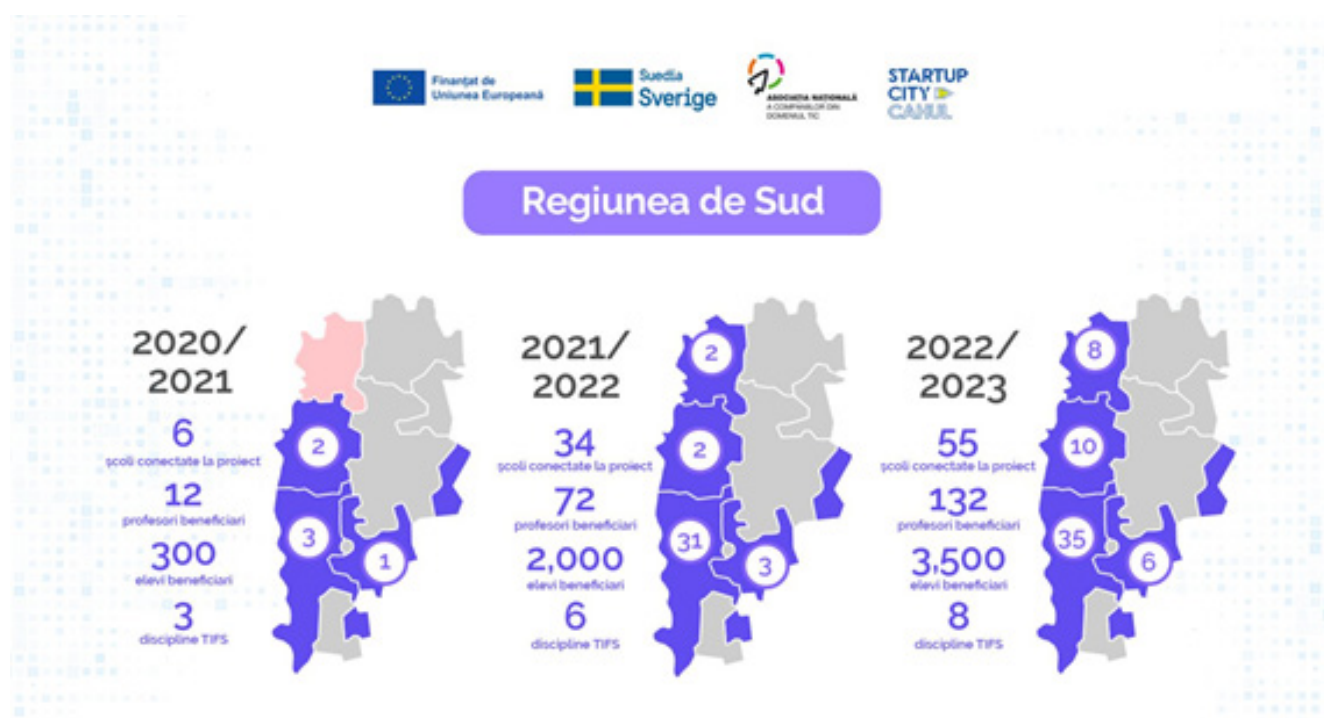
Finanțat de Uniunea Europeană

Suedia Sverige

ASOCIAȚIA NAȚIONALĂ A COMPANIILOR DIN DOMENIUL TIC

STARTUP CITY CAHUL

Regiunea de Sud

2020/ 2021

6
școli conectate la proiect

12
profesori beneficiari

300
elevi beneficiari

3
discipline TIFS

2
3
1

2021/ 2022

34
școli conectate la proiect

72
profesori beneficiari

2,000
elevi beneficiari

6
discipline TIFS

2
2
31
3

2022/ 2023

55
școli conectate la proiect

132
profesori beneficiari

3,500
elevi beneficiari

8
discipline TIFS

8
10
35
6